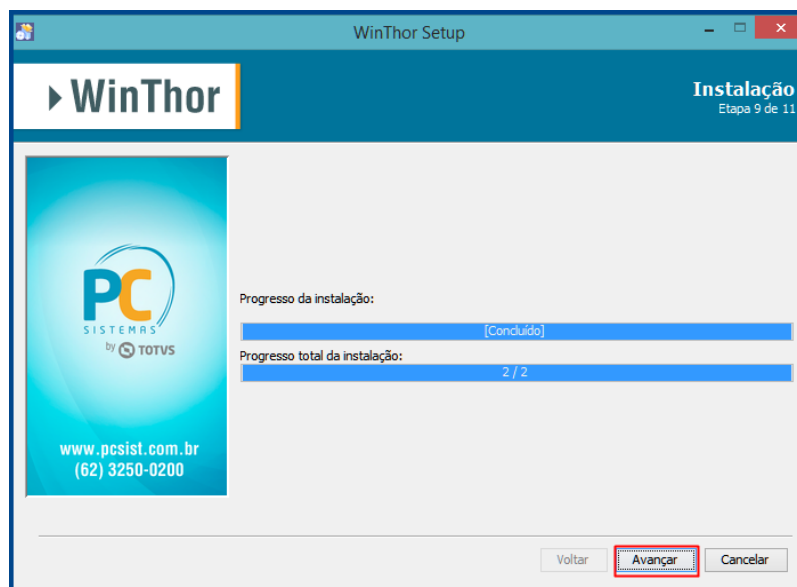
WinThor Setup

WinThor

Instalação
Etapa 9 de 11

PC
SISTEMAS
by TOTVS

www.pcsist.com.br
(62) 3250-0200

Progresso da instalação:

[Concluído]

Progresso total da instalação:

2 / 2

Voltar

Avançar

Cancelar